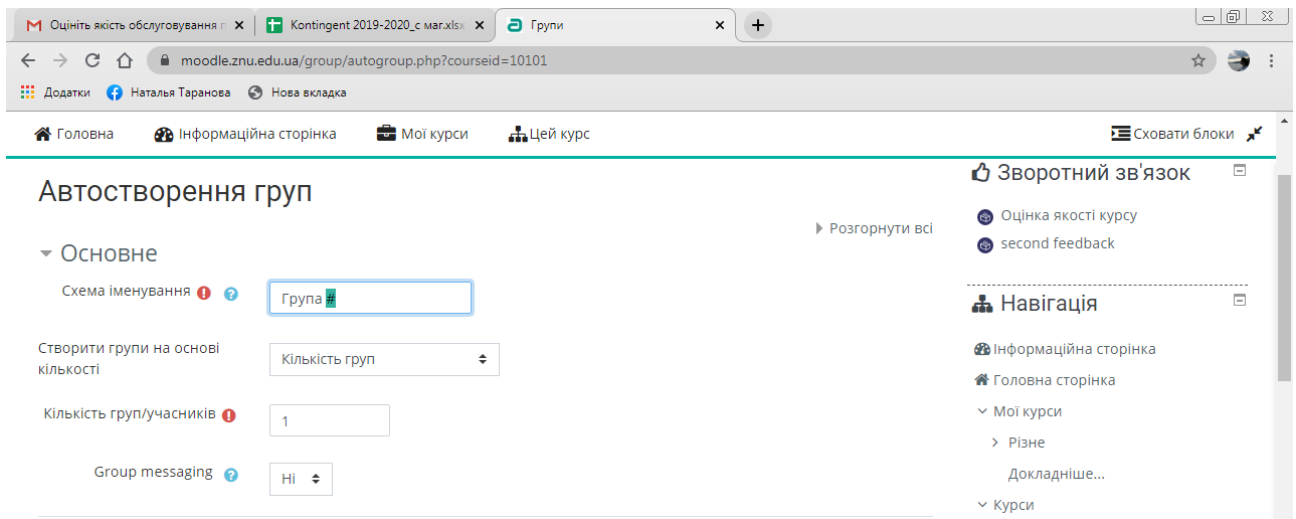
Оцініть якість обслуговування п
Kontingent 2019-2020_с маг.xlsx
Групи
moodle.znu.edu.ua/group/autogroup.php?courseid=10101
Додатки
Наталья Таранова
Нова вкладка

Головна
Інформаційна сторінка
Мої курси
Цей курс
Сховати блоки

Автостворення груп

Розгорнути всі

Основне

Схема іменування
Група #

Створити групи на основі кількості
Кількість груп

Кількість груп/учасників
1

Group messaging
Ні

Зворотний зв'язок
Оцінка якості курсу
second feedback

Навігація
Інформаційна сторінка
Головна сторінка
Мої курси
Різне
Докладніше...
Курси